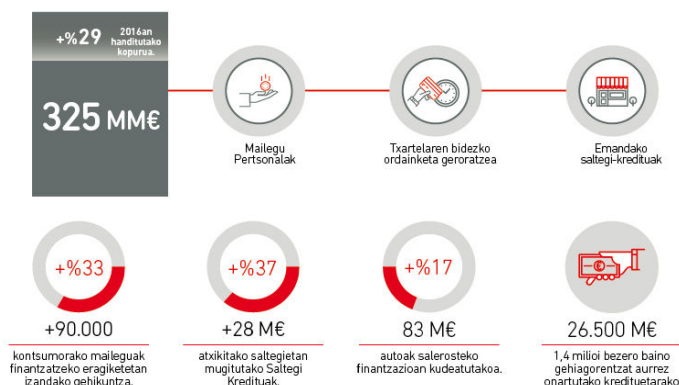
+%29 2016an handitutako kopurua.

325 MM€

Mailegu Pertsonalak

Txartelaren bidezko ordainketa geroratzea

Emandako saltegi-kredituak

+%33

+90.000

kontsumorako maileguak finantzatzeko eragiketetan izandako gehikuntza.

+%37

+28 M€

atxikitako saltegietan mugitutako Saltegi Kredituak.

+%17

83 M€

autoak salerosteko finantzazioan kudeatutakoa.

26.500 M€

1,4 milioi bezero baino gehiagorentzat aurrez onartutako kredituetarako